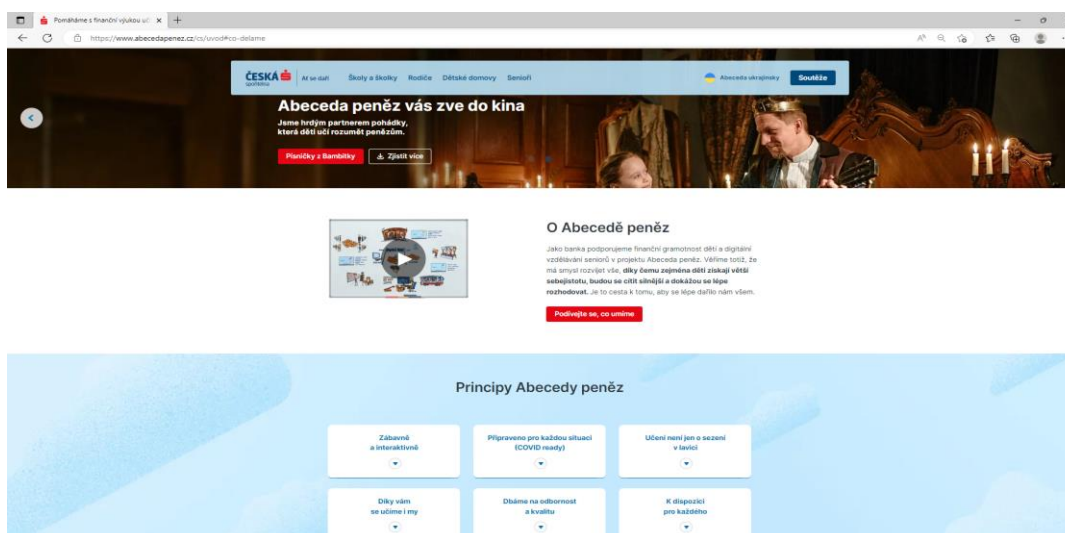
Pomáháme s finanční výukou uč ×

https://www.abecedapenez.cz/cs/uvod#co-delame

ČESKÁ spořitelna | Ať se daří Školy a školky Rodiče Dětské domovy Senioři Abeceda ukrajinsky Soutěže

Abeceda peněz vás zve do kina

Jsme hrdým partnerem pohádky, která děti učí rozumět penězům.

Písničky z Bambitky Zjistit více

O Abecedě peněz

Jako banka podporujeme finanční gramotnost dětí a digitální vzdělávání seniorů v projektu Abeceda peněz. Věříme totiž, že má smysl rozvíjet vše, díky čemu zejména děti získají větší sebejistotu, budou se cítit silnější a dokážou se lépe rozhodovat. Je to cesta k tomu, aby se lépe dařilo nám všem.

Podívejte se, co umíme

Principy Abecedy peněz

Zábavně a interaktivně

Připraveno pro každou situaci (COVID ready)

Učení není jen o sezení v lavici

Díky vám se učíme i my

Dbáme na odbornost a kvalitu

K dispozici pro každého